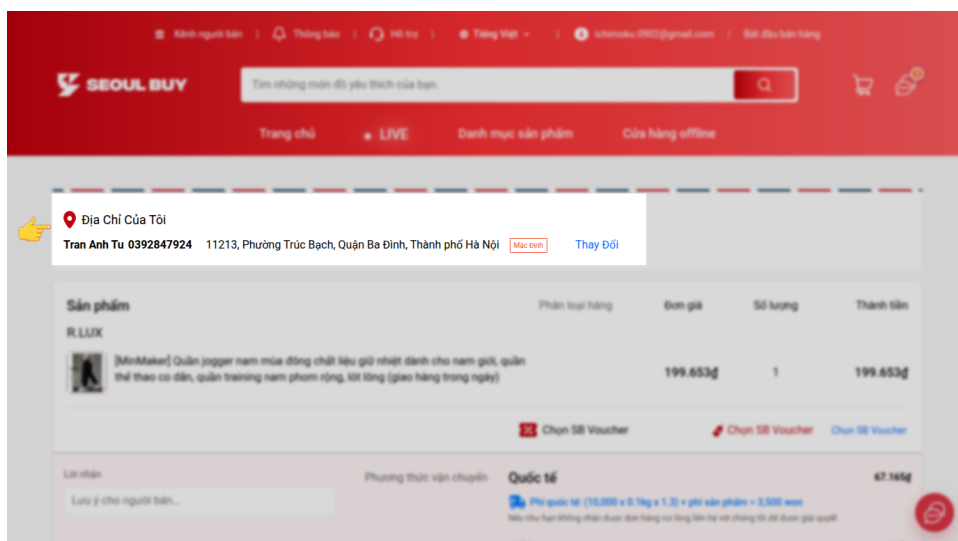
Kênh người bán | Thông báo | Hỗ trợ | Tiếng Việt | ichimoku.0902@gmail.com | Bắt đầu bán hàng

SEOUL BUY

Tìm những món đồ yêu thích của bạn.

Trang chủ   LIVE   Danh mục sản phẩm   Cửa hàng offline

Địa Chỉ Của Tôi

Tran Anh Tu 0392847924   11213, Phường Trúc Bạch, Quận Ba Đình, Thành phố Hà Nội   Mặc định   Thay Đổi

| Sản phẩm | Phân loại hàng | Đơn giá | Số lượng | Thành tiền |
|---|---|---|---|---|
| R.LUX | | | | |
| [MinMaker] Quần jogger nam mùa đông chất liệu giữ nhiệt dành cho nam giới, quần thể thao co dãn, quần training nam phom rộng, lót lông (giao hàng trong ngày) | | 199.653₫ | 1 | 199.653₫ |

Chọn SB Voucher   Chọn SB Voucher   Chọn SB Voucher

Lời nhắn
Lưu ý cho người bán...

Phương thức vận chuyển   Quốc tế   67.165₫

Phí quốc tế: (10,000 x 0.1kg x 1.3) + phí sản phẩm = 3,500 won

Nếu như bạn không nhận được đơn hàng vui lòng liên hệ với chúng tôi để được giải quyết